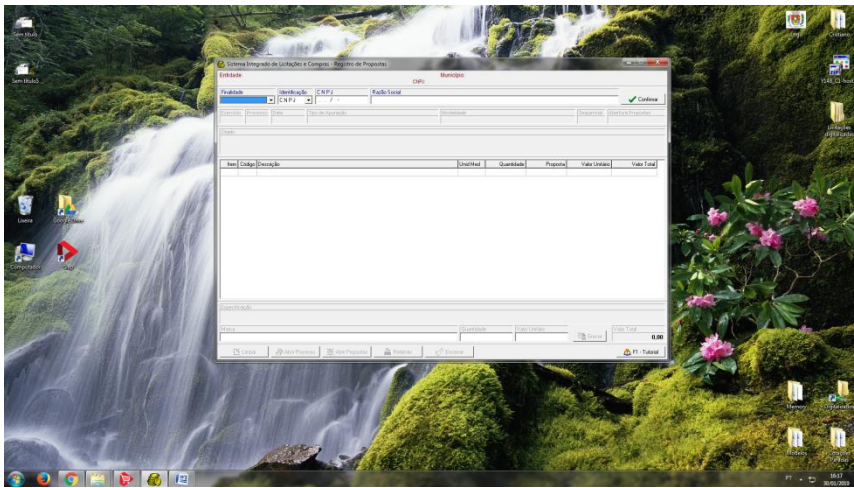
Sem título

Sem título

Lixeira

Google Chrome

Computador

Cristiano

1548_CI_bol

Licitações

Memory

Modelos

Sistema Integrado de Licitações e Compras - Registro de Propostas

Entidade

Município

CNPJ

Finalidade

Identificação

C N P J

Razão Social

C N P J

/ -

Confirmar

Exercício

Processo

Data

Tipo de Apuração

Modalidade

Sequencial

Abertura Propostas

Objeto

| Item | Código | Descrição | Unid.Med | Quantidade | Proposta | Valor Unitário | Valor Total |
|---|---|---|---|---|---|---|---|

Especificação

Marca

Quantidade

Valor Unitário

Valor Total

Gravar

0,00

Limpar

Abrir Proposta

Abrir Proposta

Relatório

Encerrar

F1 - Tutorial

PT

16:17

30/01/2019